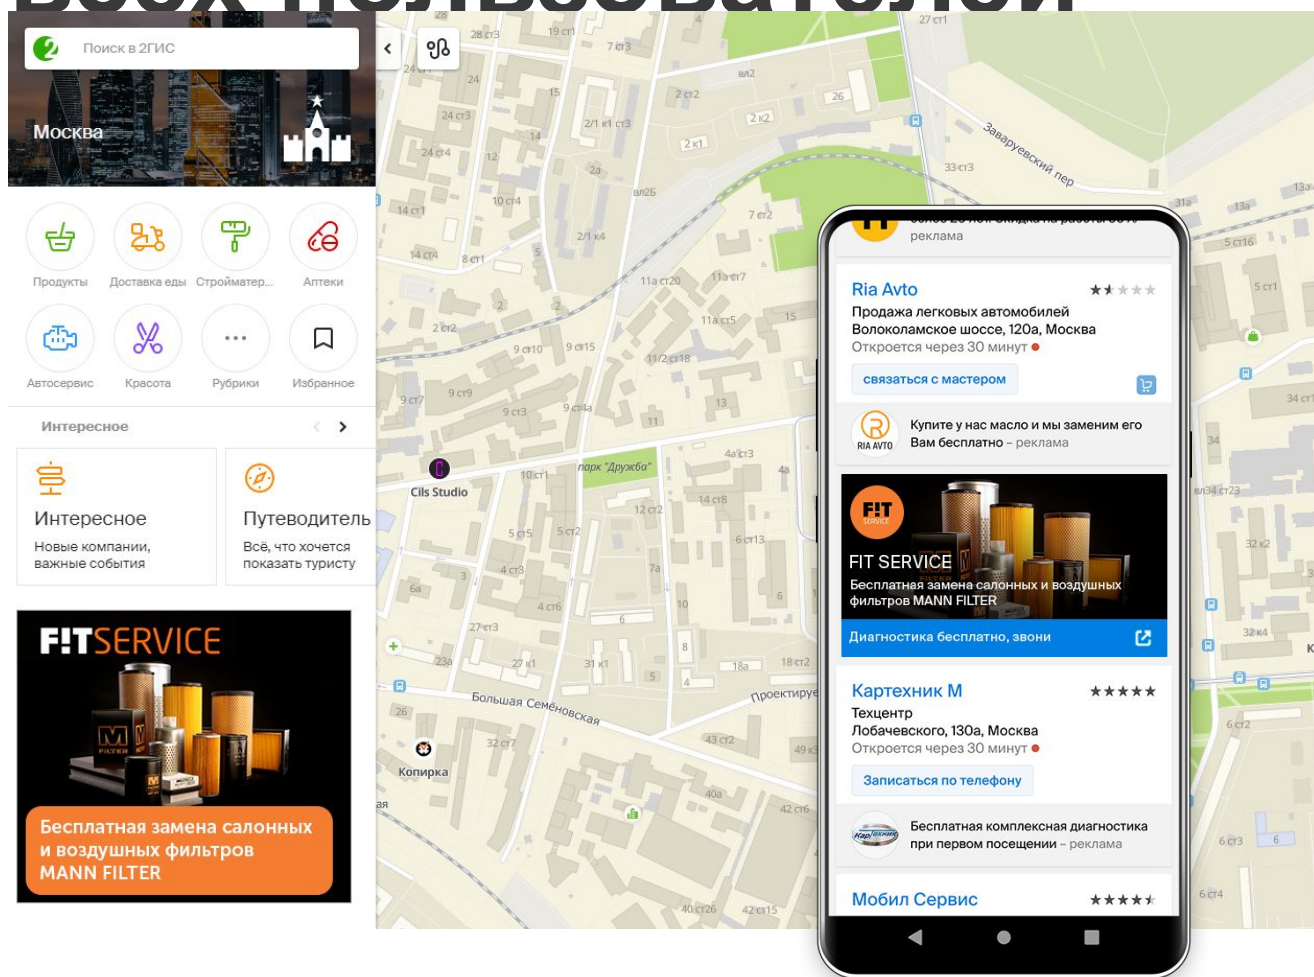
Поиск в 2ГИС

Москва

Продукты
Доставка еды
Стройматер...
Аптеки
Автосервис
Красота
Рубрики
Избранное

Интересное

Интересное
Новые компании, важные события

Путеводитель
Всё, что хочется показать туристу

F!TSERVICE
Бесплатная замена салонных и воздушных фильтров MANN FILTER

Cils Studio
парк "Дружба"
Большая Семёновская
Проектируе
Копирка
Завaрyeвский пер

реклама

Ria Avto
Продажа легковых автомобилей
Волоколамское шоссе, 120а, Москва
Откроется через 30 минут
связаться с мастером

RIA AVTO
Купите у нас масло и мы заменим его Вам бесплатно – реклама

F!T SERVICE
FIT SERVICE
Бесплатная замена салонных и воздушных фильтров MANN FILTER
Диагностика бесплатно, звони

Картехник М
Техцентр
Лобачевского, 130а, Москва
Откроется через 30 минут
Записаться по телефону

Бесплатная комплексная диагностика при первом посещении – реклама

Мобил Сервис